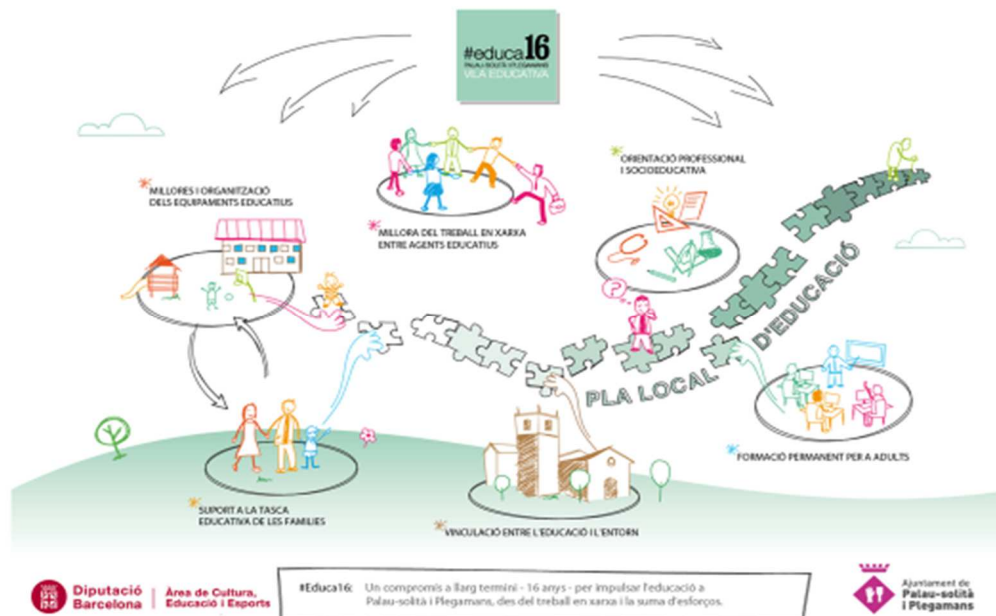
#educa16
PALAU-SOLITÀ I PLEGAMANS
VILA EDUCATIVA

MILLORES I ORGANITZACIÓ DELS EQUIPAMENTS EDUCATIUS

MILLORA DEL TREBALL EN XARXA ENTRE AGENTS EDUCATIUS

ORIENTACIÓ PROFESSIONAL I SOCIOEDUCATIVA

PLA LOCAL D'EDUCACIÓ

FORMACIÓ PERMANENT PER A ADULTS

SUPORT A LA TASCA EDUCATIVA DE LES FAMÍLIES

VINCULACIÓ ENTRE L'EDUCACIÓ I L'ENTORN

Diputació Barcelona | Àrea de Cultura, Educació i Esports

#Educa16: Un compromís a llarg termini - 16 anys - per impulsar l'educació a Palau-solità i Plegamans, des del treball en xarxa i la suma d'esforços.

Ajuntament de Palau-solità i Plegamans